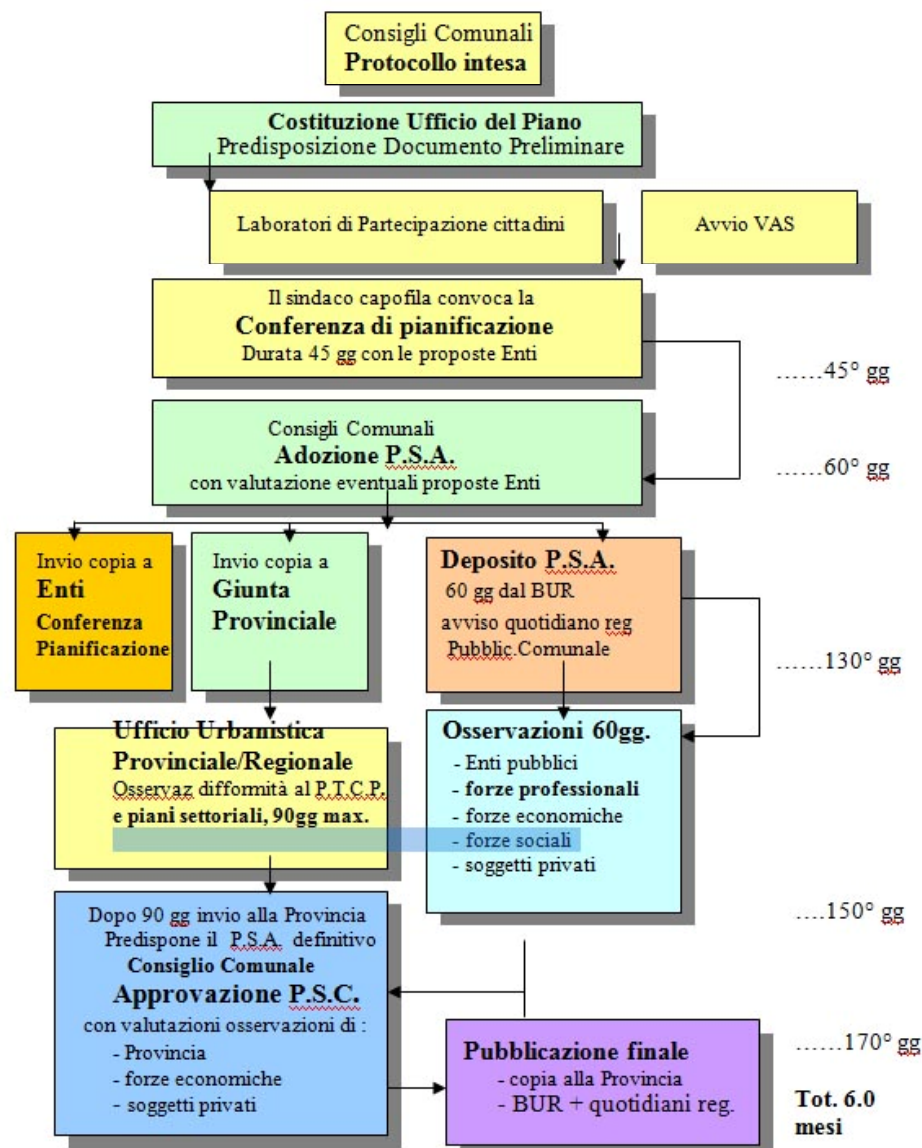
Consigli Comunali
Protocollo intesa

Costituzione Ufficio del Piano
Predisposizione Documento Preliminare

Laboratori di Partecipazione cittadini

Avvio VAS

Il sindaco capofila convoca la
Conferenza di pianificazione
Durata 45 gg con le proposte Enti

……45° gg

Consigli Comunali
Adozione P.S.A.
con valutazione eventuali proposte Enti

……60° gg

Invio copia a
Enti
Conferenza
Pianificazione

Invio copia a
Giunta
Provinciale

Deposito P.S.A.
60 gg dal BUR
avviso quotidiano reg
Pubblic.Comunale

……130° gg

Ufficio Urbanistica
Provinciale/Regionale
Osservaz difformità al P.T.C.P.
e piani settoriali, 90gg max.

Osservazioni 60gg.
- Enti pubblici
- forze professionali
- forze economiche
- forze sociali
- soggetti privati

Dopo 90 gg invio alla Provincia
Predispone il P.S.A. definitivo
Consiglio Comunale
Approvazione P.S.C.
con valutazioni osservazioni di :
- Provincia
- forze economiche
- soggetti privati

….150° gg

Pubblicazione finale
- copia alla Provincia
- BUR + quotidiani reg.

……170° gg

Tot. 6.0
mesi